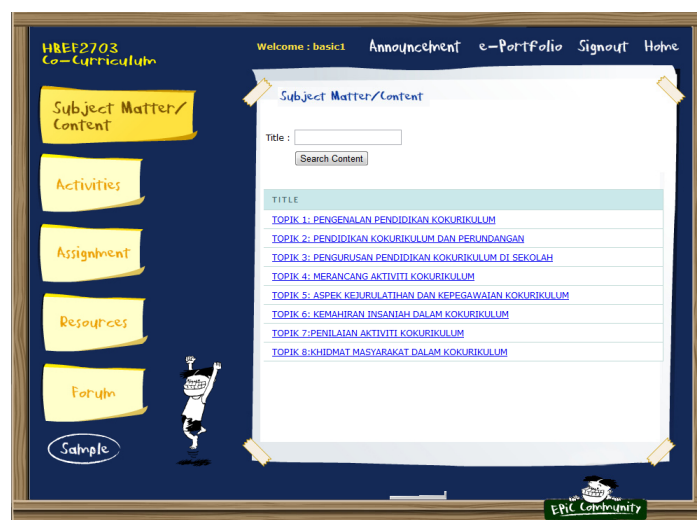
HBEF2703
Co-Curriculum

Welcome : basic1

Announcement e-Portfolio Signout Home

Subject Matter/Content

Activities

Assignment

Resources

Forum

Sample

Subject Matter/Content

Title :

Search Content

| TITLE |
|---|
| TOPIK 1: PENGENALAN PENDIDIKAN KOKURIKULUM |
| TOPIK 2: PENDIDIKAN KOKURIKULUM DAN PERUNDANGAN |
| TOPIK 3: PENGURUSAN PENDIDIKAN KOKURIKULUM DI SEKOLAH |
| TOPIK 4: MERANCANG AKTIVITI KOKURIKULUM |
| TOPIK 5: ASPEK KEJURULATIHAN DAN KEPEGAWAIAN KOKURIKULUM |
| TOPIK 6: KEMAHIRAN INSANIAH DALAM KOKURIKULUM |
| TOPIK 7:PENILAIAN AKTIVITI KOKURIKULUM |
| TOPIK 8:KHIDMAT MASYARAKAT DALAM KOKURIKULUM |

EPiC Community